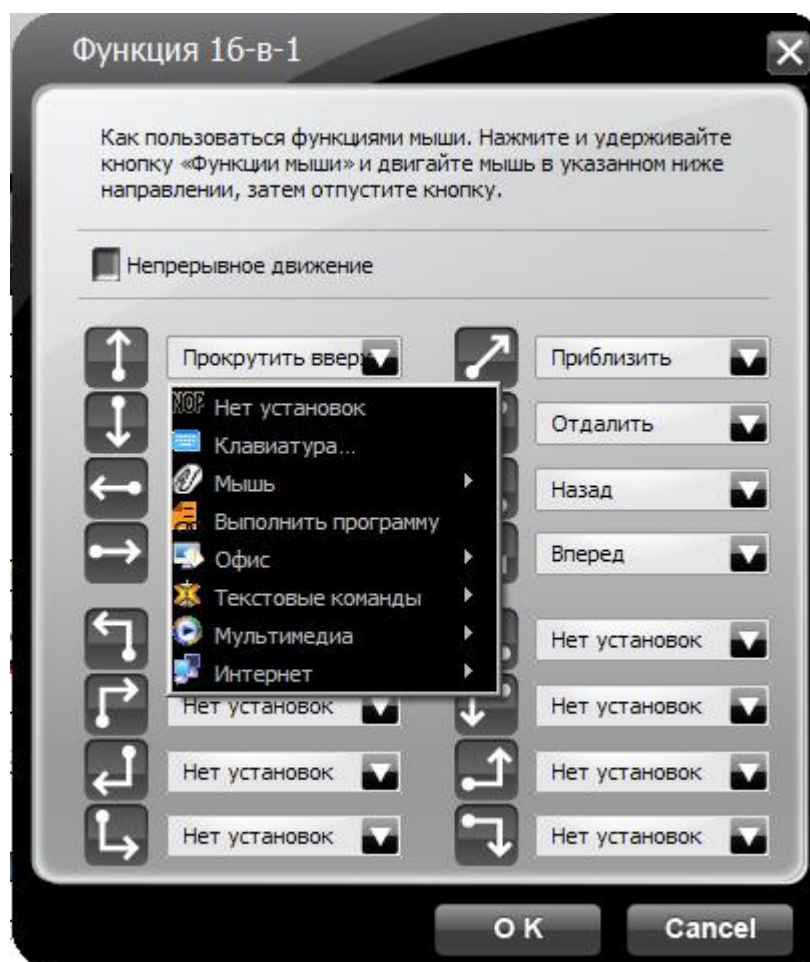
Функция 16-в-1

Как пользоваться функциями мыши. Нажмите и удерживайте кнопку «Функции мыши» и двигайте мышь в указанном ниже направлении, затем отпустите кнопку.

Непрерывное движение

Прокрутить вверх
Приблизить
Нет установок
Клавиатура...
Мышь
Выполнить программу
Офис
Текстовые команды
Мультимедиа
Интернет
Отдалить
Назад
Вперед
Нет установок
Нет установок
Нет установок
Нет установок
Нет установок
Нет установок
Нет установок

OK
Cancel